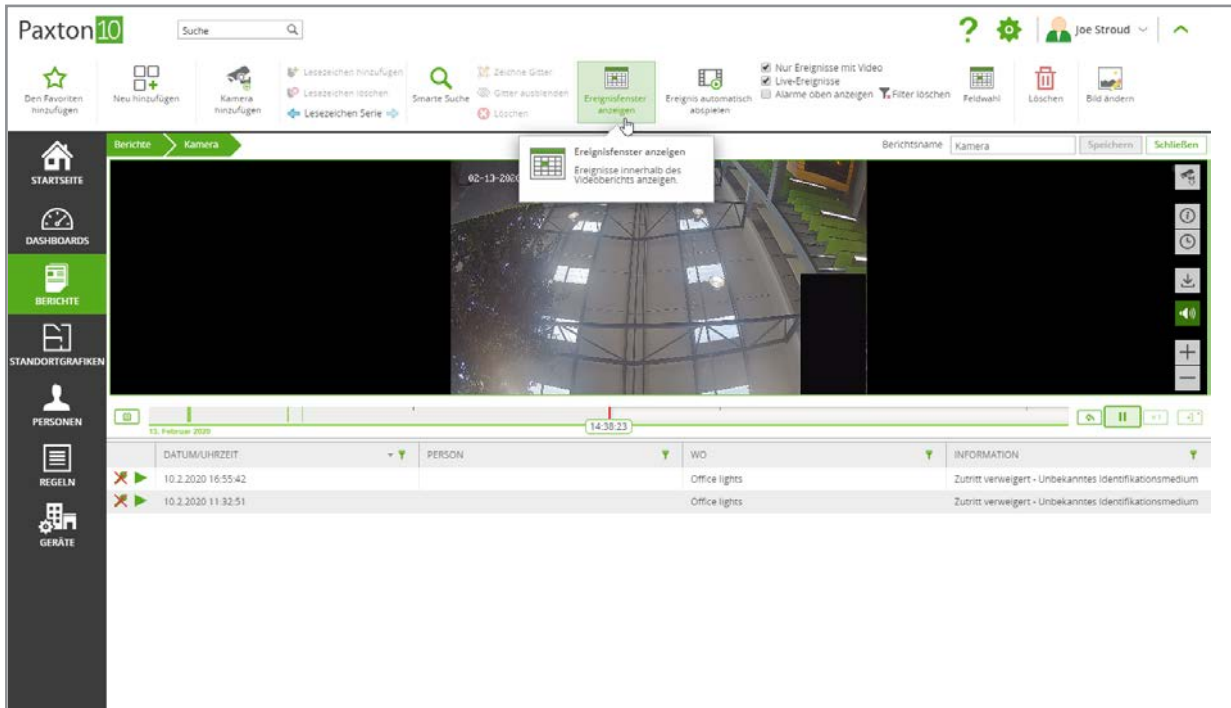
Paxton10

Suche

Joe Stroud

Den Favoriten hinzufügen
Neu hinzufügen
Kamera hinzufügen
Lesezeichen hinzufügen
Lesezeichen löschen
Lesezeichen Serie
Smarte Suche
Zeichne Gitter
Gitter ausblenden
Löschen
Ereignisfenster anzeigen
Ereignis automatisch abspielen
Nur Ereignisse mit Video
Live-Ereignisse
Alarme oben anzeigen
Filter löschen
Feldwahl
Löschen
Bild ändern

STARTSEITE
DASHBOARDS
BERICHTE
STANDORTGRAFIKEN
PERSONEN
REGELN
GERÄTE

Berichte
Kamera

Ereignisfenster anzeigen
Ereignisse innerhalb des Videoberichts anzeigen.

Berichtsname Kamera
Speichern
Schließen

02-13-2020

13. Februar 2020
14:38:23

| | DATUM/UHRZEIT | PERSON | WO | INFORMATION |
|---|---|---|---|---|
| | 10.2.2020 16:55:42 | | Office lights | Zutritt verweigert - Unbekanntes Identifikationsmedium |
| | 10.2.2020 11:32:51 | | Office lights | Zutritt verweigert - Unbekanntes Identifikationsmedium |